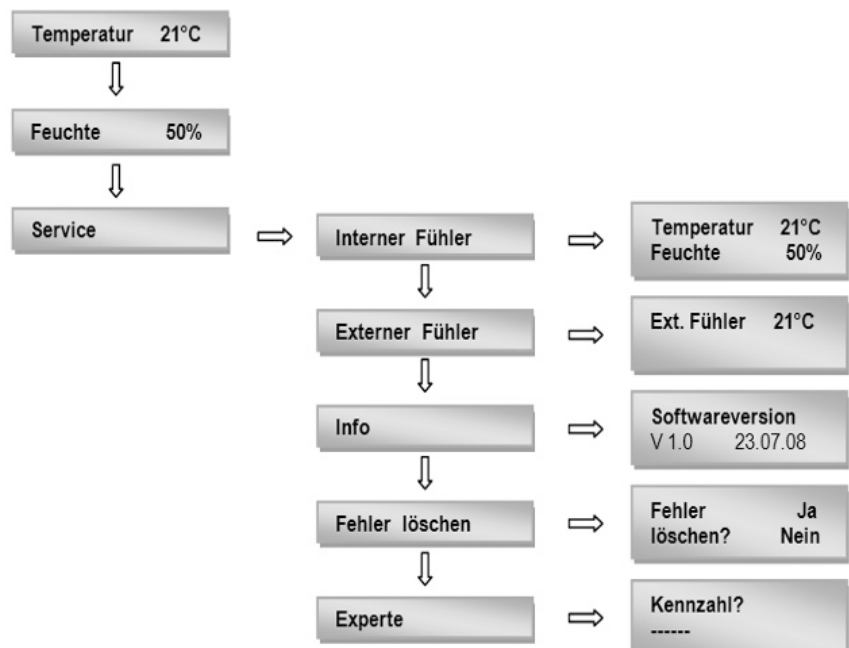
Temperatur 21°C

Feuchte 50%

Service

Interner Fühler

Temperatur 21°C
Feuchte 50%

Externer Fühler

Ext. Fühler 21°C

Info

Softwareversion
V 1.0 23.07.08

Fehler löschen

Fehler Ja
löschen? Nein

Experte

Kennzahl?
------